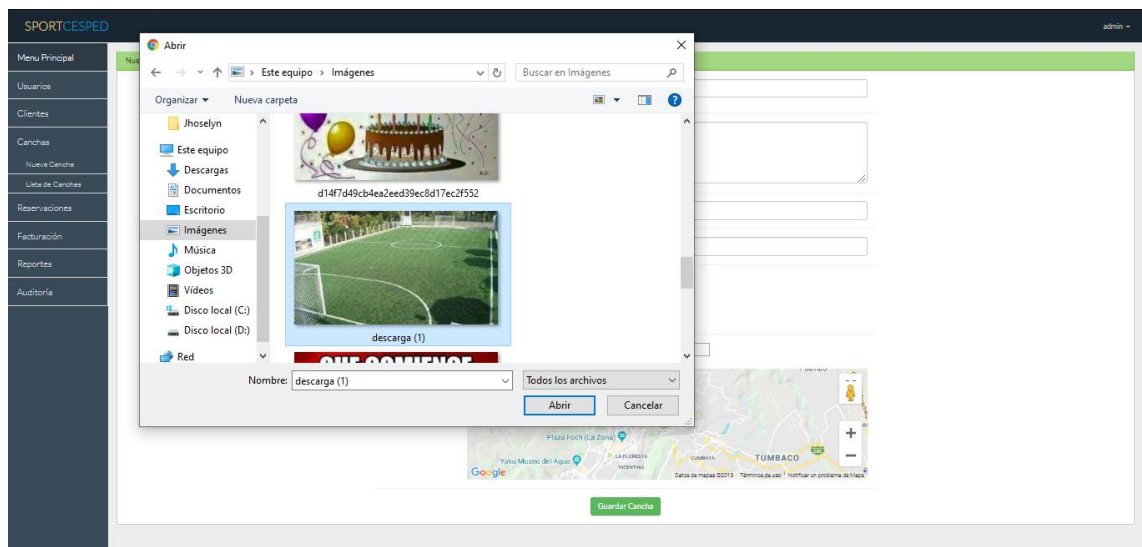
SPORTCESPED

admin

Menu Principal

Usuarios

Clientes

Canchas

Nueva Cancha

Lista de Canchas

Reservaciones

Facturación

Reportes

Auditoría

Abrir

Este equipo › Imágenes

Buscar en Imágenes

Organizar ▾

Nueva carpeta

Jhoselyn

Este equipo

Descargas

Documentos

Escritorio

Imágenes

Música

Objetos 3D

Vídeos

Disco local (C:)

Disco local (D:)

Red

d14f7d49cb4ea2eed39ec8d17ec2f552

descarga (1)

QUE COMIENCE

Nombre: descarga (1)

Todos los archivos

Abrir

Cancelar

Plaza Foch (La Zona)

Yaku Museo del Agua

LA FLORESTA

VICENTINA

CUMBAYÁ

TUMBACO

Google

Datos de mapas ©2019 Términos de uso Notificar un problema de Maps

Guardar Cancha